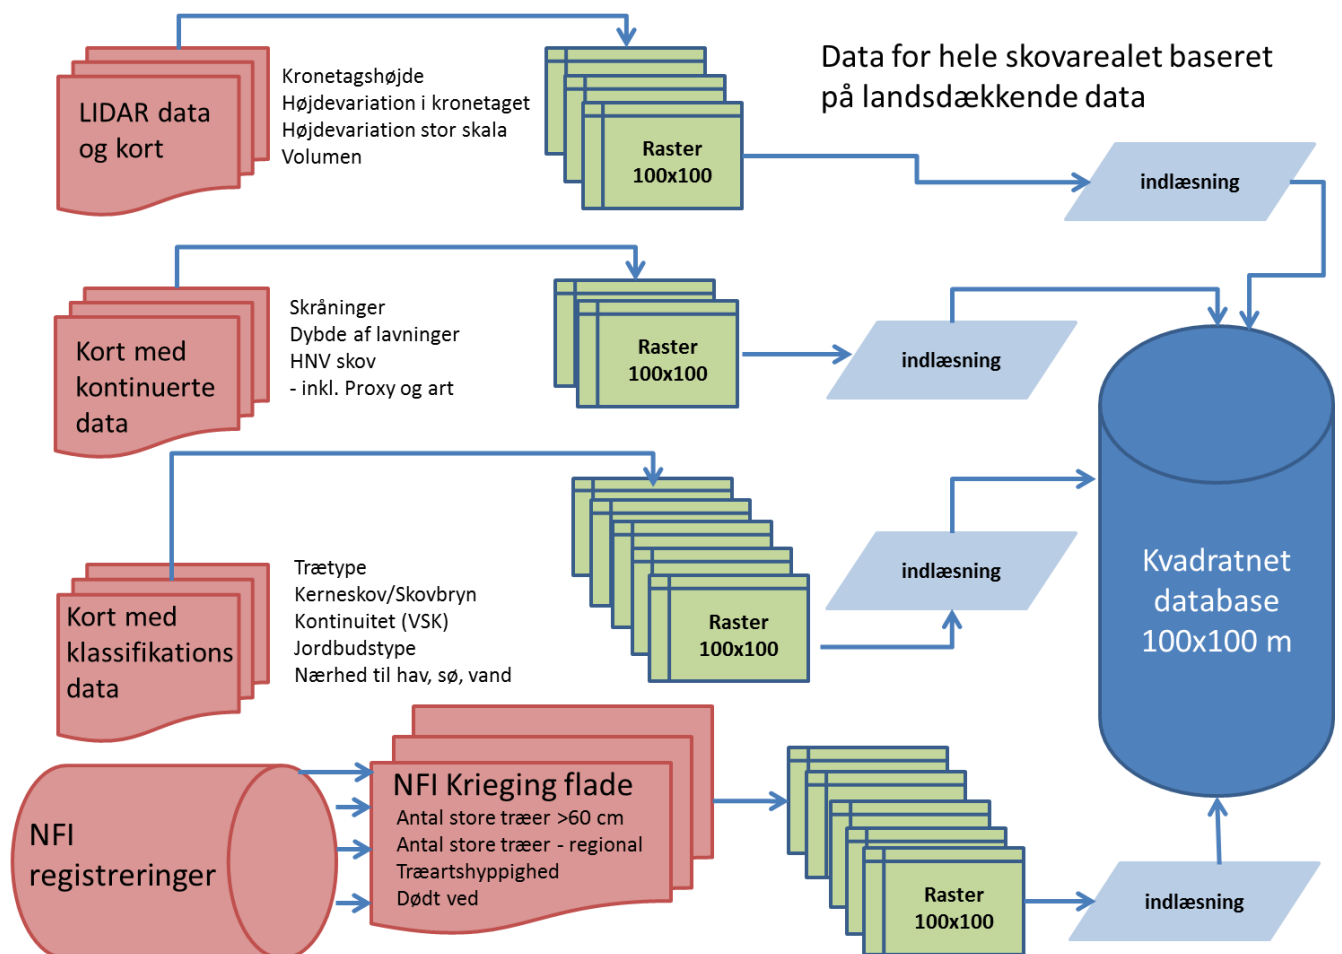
Data for hele skovarealet baseret på landsdækkende data

LIDAR data og kort

Kronetagshøjde
Højdevariation i kronetaget
Højdevariation stor skala
Volumen

Raster 100x100

indlæsning

Kort med kontinuerte data

Skråninger
Dybde af lavninger
HNV skov
- inkl. Proxy og art

Raster 100x100

indlæsning

Kort med klassifikations data

Trætype
Kerneskov/Skovbryn
Kontinuitet (VSK)
Jordbudstype
Nærhed til hav, sø, vand

Raster 100x100

indlæsning

Kvadratnet database 100x100 m

NFI registreringer

NFI Krieging flade
Antal store træer >60 cm
Antal store træer - regional
Træartshyppighed
Dødt ved

Raster 100x100

indlæsning